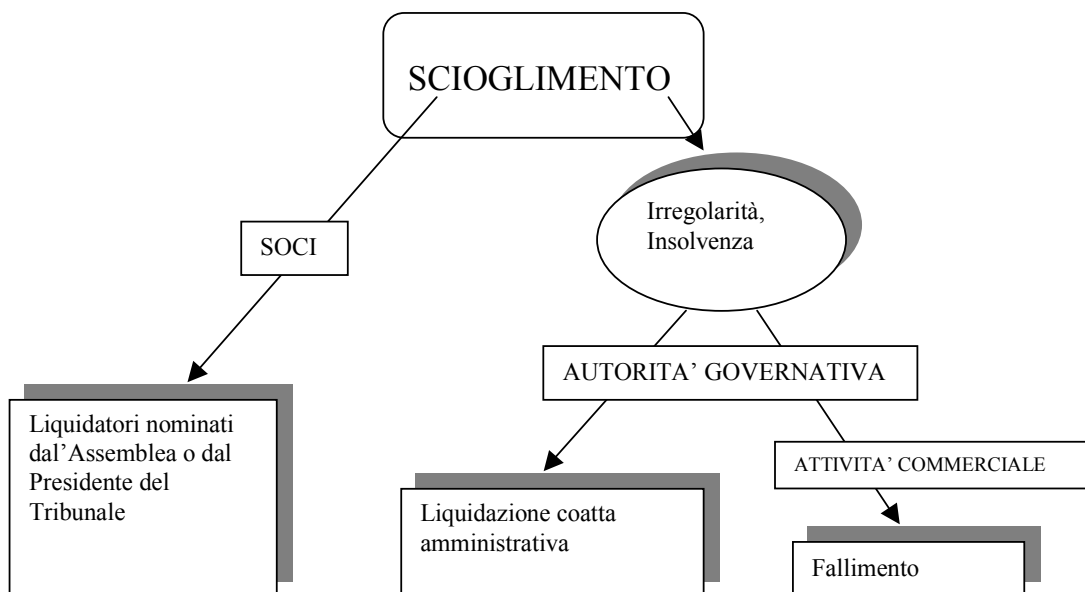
SCIOGLIMENTO

SOCI

Irregolarità, Insolvenza

AUTORITA' GOVERNATIVA

Liquidatori nominati dal'Assemblea o dal Presidente del Tribunale

Liquidazione coatta amministrativa

ATTIVITA' COMMERCIALE

Fallimento